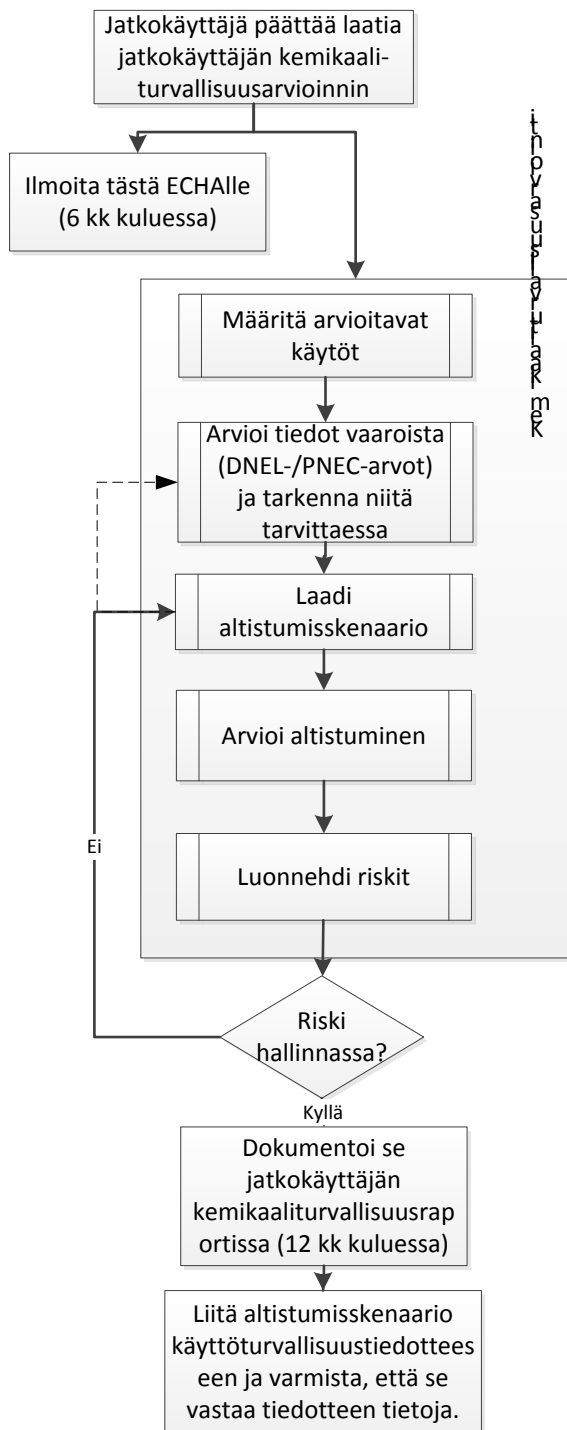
Jatkokäyttäjä päättää laatia jatkokäyttäjän kemikaaliturvallisuusarvioinnin

Ilmoita tästä ECHAlle (6 kk kuluessa)

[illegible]

Määritä arvioitavat käytöt

Arvioi tiedot vaaroista (DNEL-/PNEC-arvot) ja tarkenna niitä tarvittaessa

Laadi altistumisskenaario

Arvioi altistuminen

Luonnehdi riskit

Ei

Riski hallinnassa?

Kyllä

Dokumentoi se jatkokäyttäjän kemikaaliturvallisuusraportissa (12 kk kuluessa)

Liitä altistumisskenaario käyttöturvallisuustiedotteeseen ja varmista, että se vastaa tiedotteen tietoja.